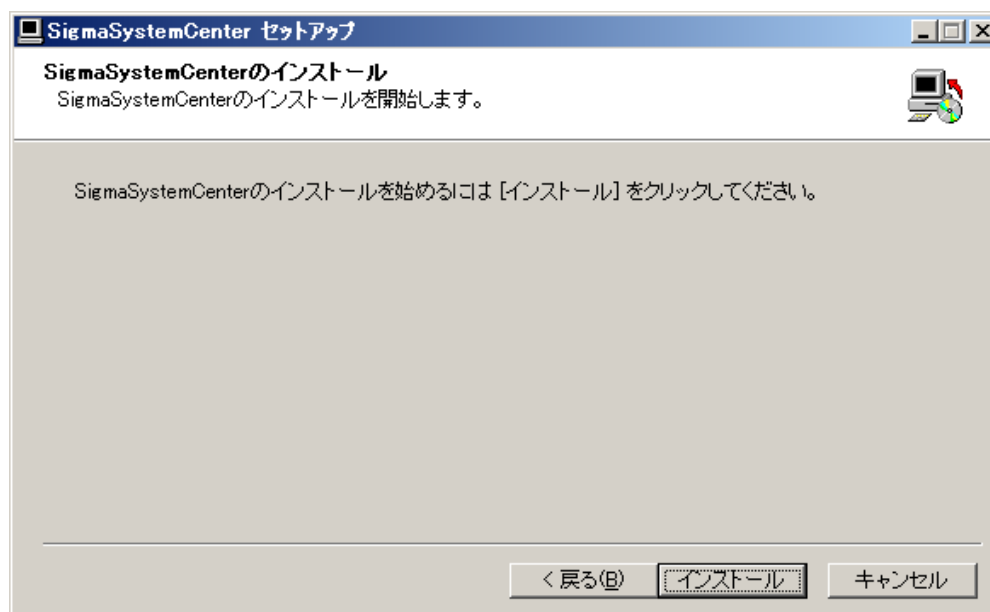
SigmaSystemCenter セットアップ

SigmaSystemCenterのインストール
SigmaSystemCenterのインストールを開始します。

SigmaSystemCenterのインストールを始めるには [インストール] をクリックしてください。

< 戻る(B) インストール キャンセル